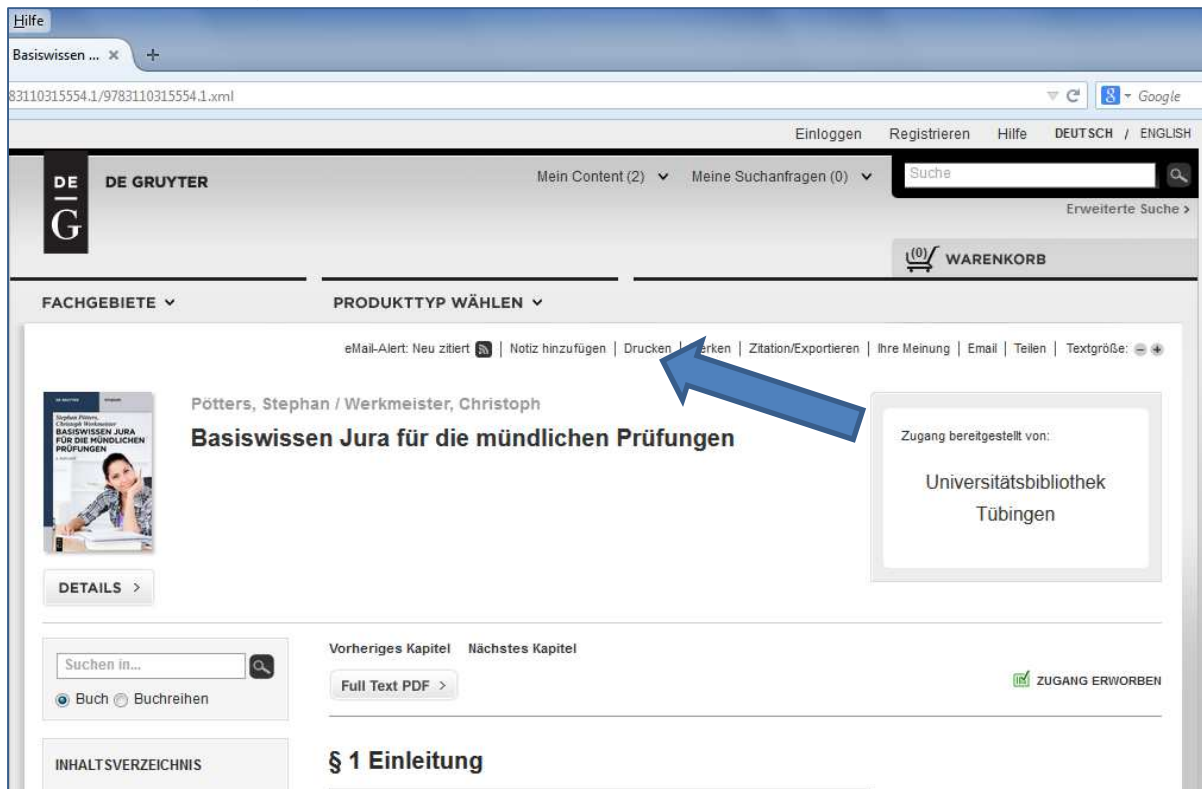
Hilfe

Basiswissen ... ×

83110315554.1/9783110315554.1.xml

Google

Einloggen Registrieren Hilfe DEUTSCH / ENGLISH

DE G DE GRUYTER

Mein Content (2) Meine Suchanfragen (0)

Suche

Erweiterte Suche >

(0) WARENKORB

FACHGEBIETE

PRODUKTTYP WÄHLEN

eMail-Alert: Neu zitiert | Notiz hinzufügen | Drucken | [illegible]erken | Zitation/Exportieren | Ihre Meinung | Email | Teilen | Textgröße:

Stephan Pötters, Christoph Werkmeister BASISWISSEN JURA FÜR DIE MÜNDLICHEN PRÜFUNGEN

Pötters, Stephan / Werkmeister, Christoph

Basiswissen Jura für die mündlichen Prüfungen

Zugang bereitgestellt von:

Universitätsbibliothek Tübingen

DETAILS >

Suchen in...

Buch Buchreihen

Vorheriges Kapitel Nächstes Kapitel

Full Text PDF >

ZUGANG ERWORBEN

INHALTSVERZEICHNIS

§ 1 Einleitung